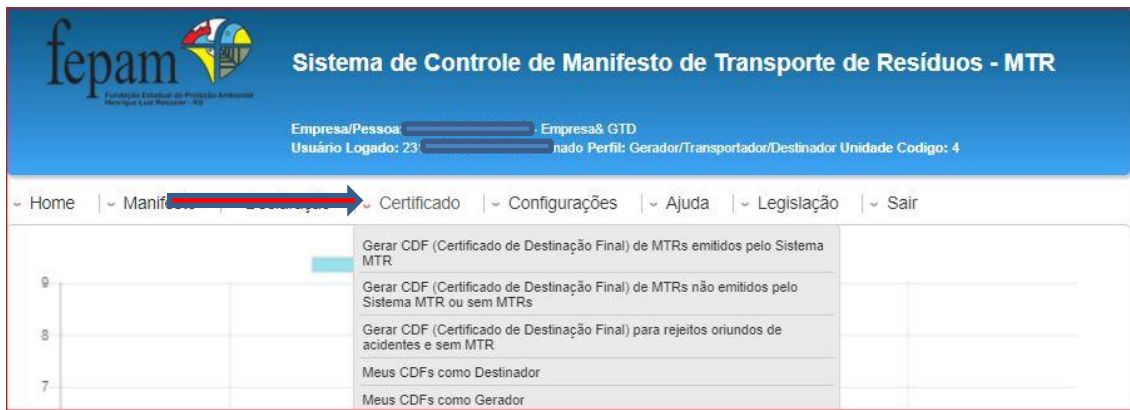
fepam

Fundação Estadual de Proteção Ambiental Henrique Luis Roessler - RS

Sistema de Controle de Manifesto de Transporte de Resíduos - MTR

Empresa/Pessoa: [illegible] - Empresa& GTD
Usuário Logado: 23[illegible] nado Perfil: Gerador/Transportador/Destinador Unidade Codigo: 4

Home | Manif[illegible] | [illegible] | Certificado | Configurações | Ajuda | Legislação | Sair

Gerar CDF (Certificado de Destinação Final) de MTRs emitidos pelo Sistema MTR

Gerar CDF (Certificado de Destinação Final) de MTRs não emitidos pelo Sistema MTR ou sem MTRs

Gerar CDF (Certificado de Destinação Final) para rejeitos oriundos de acidentes e sem MTR

Meus CDFs como Destinador

Meus CDFs como Gerador

9
8
7